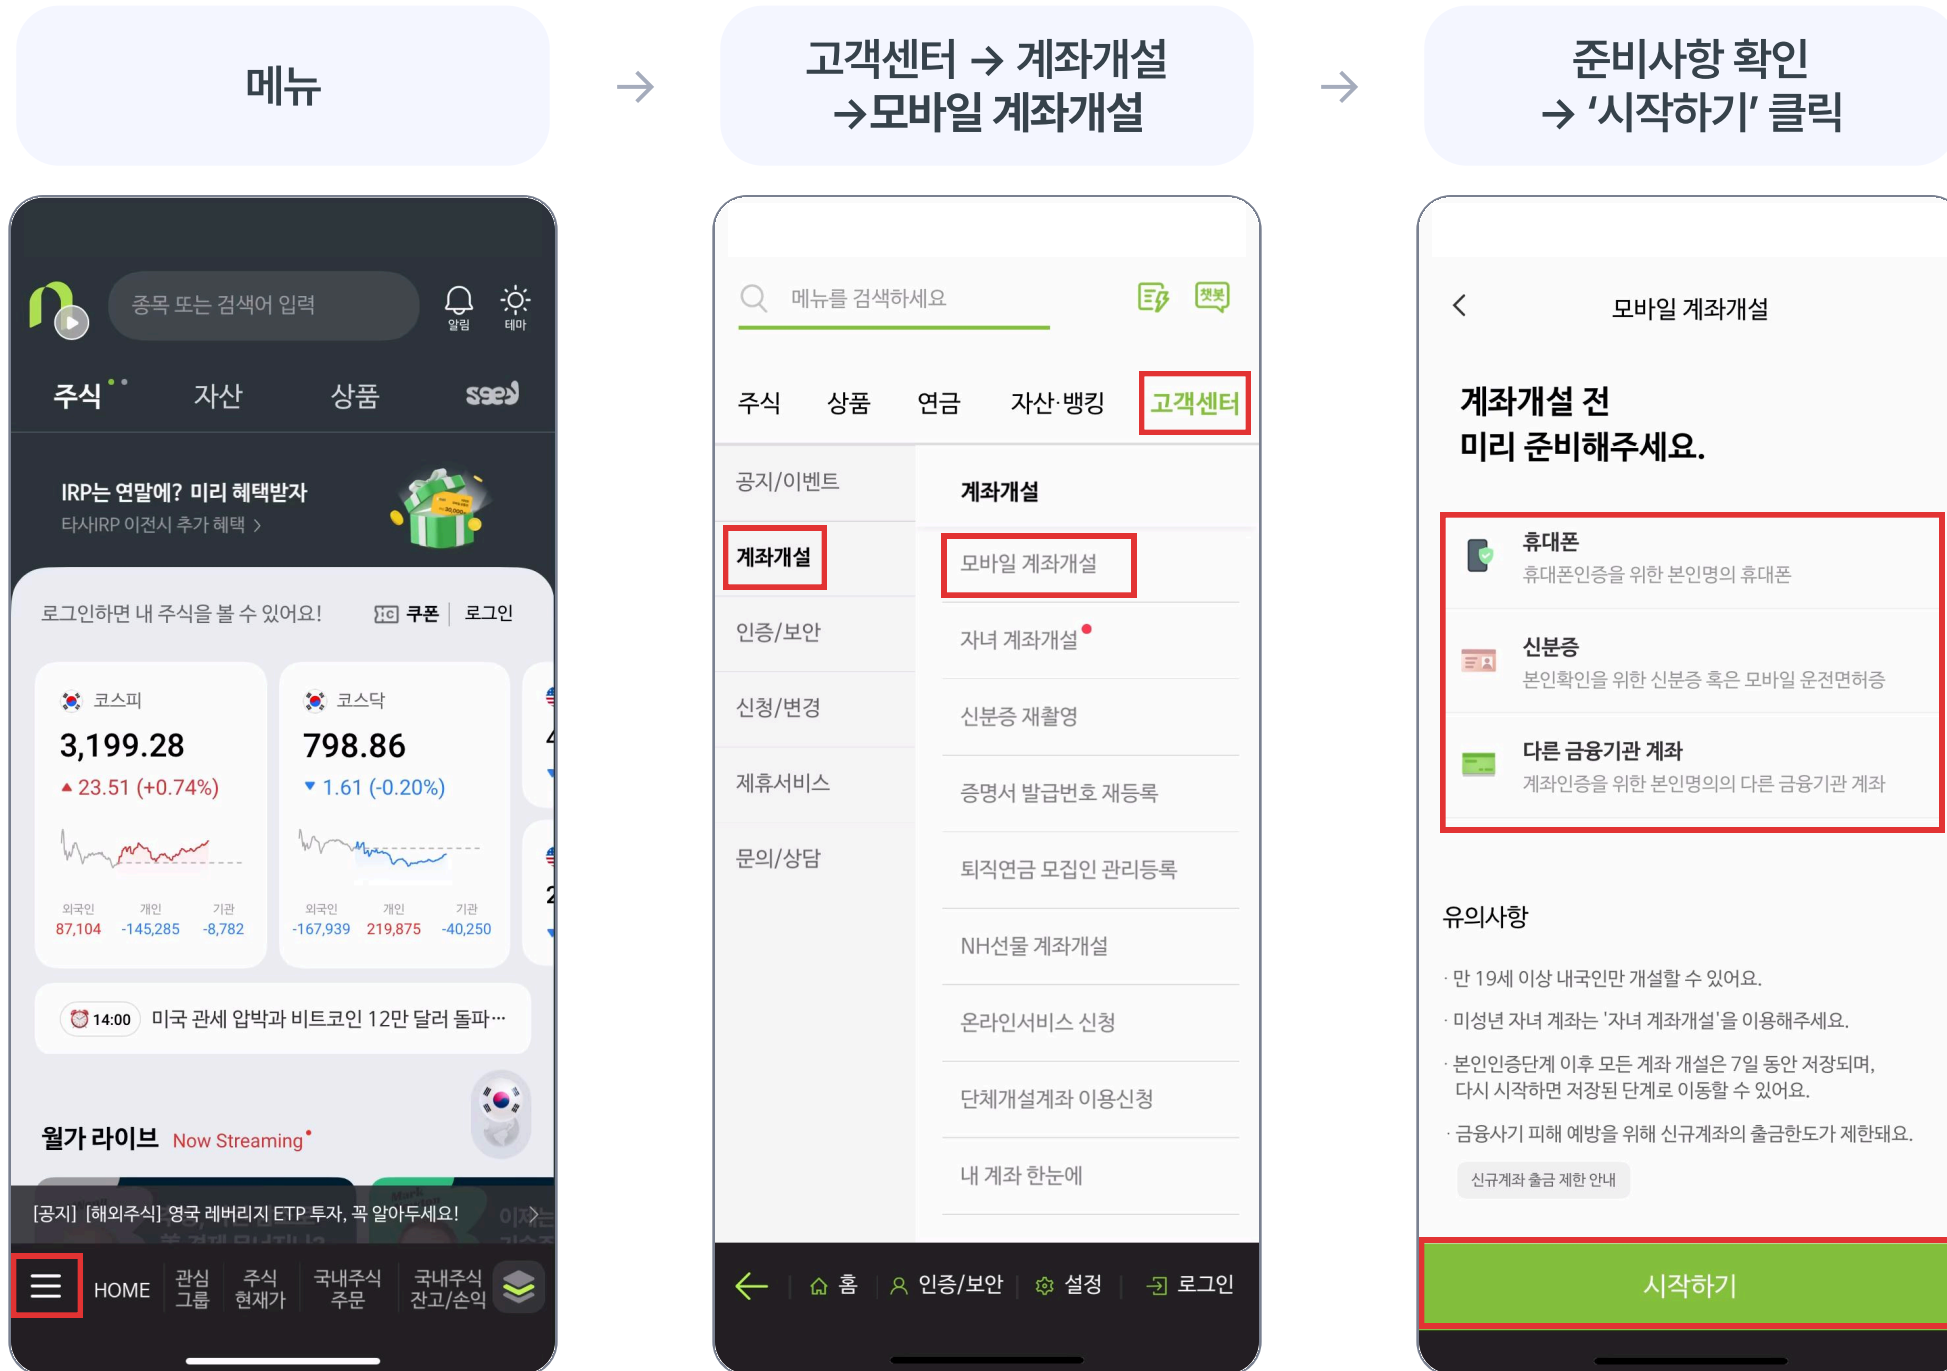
메뉴

고객센터 → 계좌개설 →모바일 계좌개설

준비사항 확인 → '시작하기' 클릭

종목 또는 검색어 입력
알림 테마

주식 자산 상품 seed

IRP는 연말에? 미리 혜택받자
타사IRP 이전시 추가 혜택 >

로그인하면 내 주식을 볼 수 있어요! 쿠폰 | 로그인

코스피
3,199.28
▲ 23.51 (+0.74%)
외국인 87,104 개인 -145,285 기관 -8,782

코스닥
798.86
▼ 1.61 (-0.20%)
외국인 -167,939 개인 219,875 기관 -40,250

14:00 미국 관세 압박과 비트코인 12만 달러 돌파…

월가 라이브 Now Streaming

[공지] [해외주식] 영국 레버리지 ETP 투자, 꼭 알아두세요!

HOME 관심 그룹 주식 현재가 국내주식 주문 국내주식 잔고/손익

메뉴를 검색하세요

주식 상품 연금 자산·뱅킹 고객센터

공지/이벤트
계좌개설
인증/보안
신청/변경
제휴서비스
문의/상담

계좌개설
모바일 계좌개설
자녀 계좌개설
신분증 재촬영
증명서 발급번호 재등록
퇴직연금 모집인 관리등록
NH선물 계좌개설
온라인서비스 신청
단체개설계좌 이용신청
내 계좌 한눈에

홈 인증/보안 설정 로그인

모바일 계좌개설

계좌개설 전
미리 준비해주세요.

휴대폰
휴대폰인증을 위한 본인명의 휴대폰

신분증
본인확인을 위한 신분증 혹은 모바일 운전면허증

다른 금융기관 계좌
계좌인증을 위한 본인명의의 다른 금융기관 계좌

유의사항
· 만 19세 이상 내국인만 개설할 수 있어요.
· 미성년 자녀 계좌는 '자녀 계좌개설'을 이용해주세요.
· 본인인증단계 이후 모든 계좌 개설은 7일 동안 저장되며, 다시 시작하면 저장된 단계로 이동할 수 있어요.
· 금융사기 피해 예방을 위해 신규계좌의 출금한도가 제한돼요.
신규계좌 출금 제한 안내

시작하기